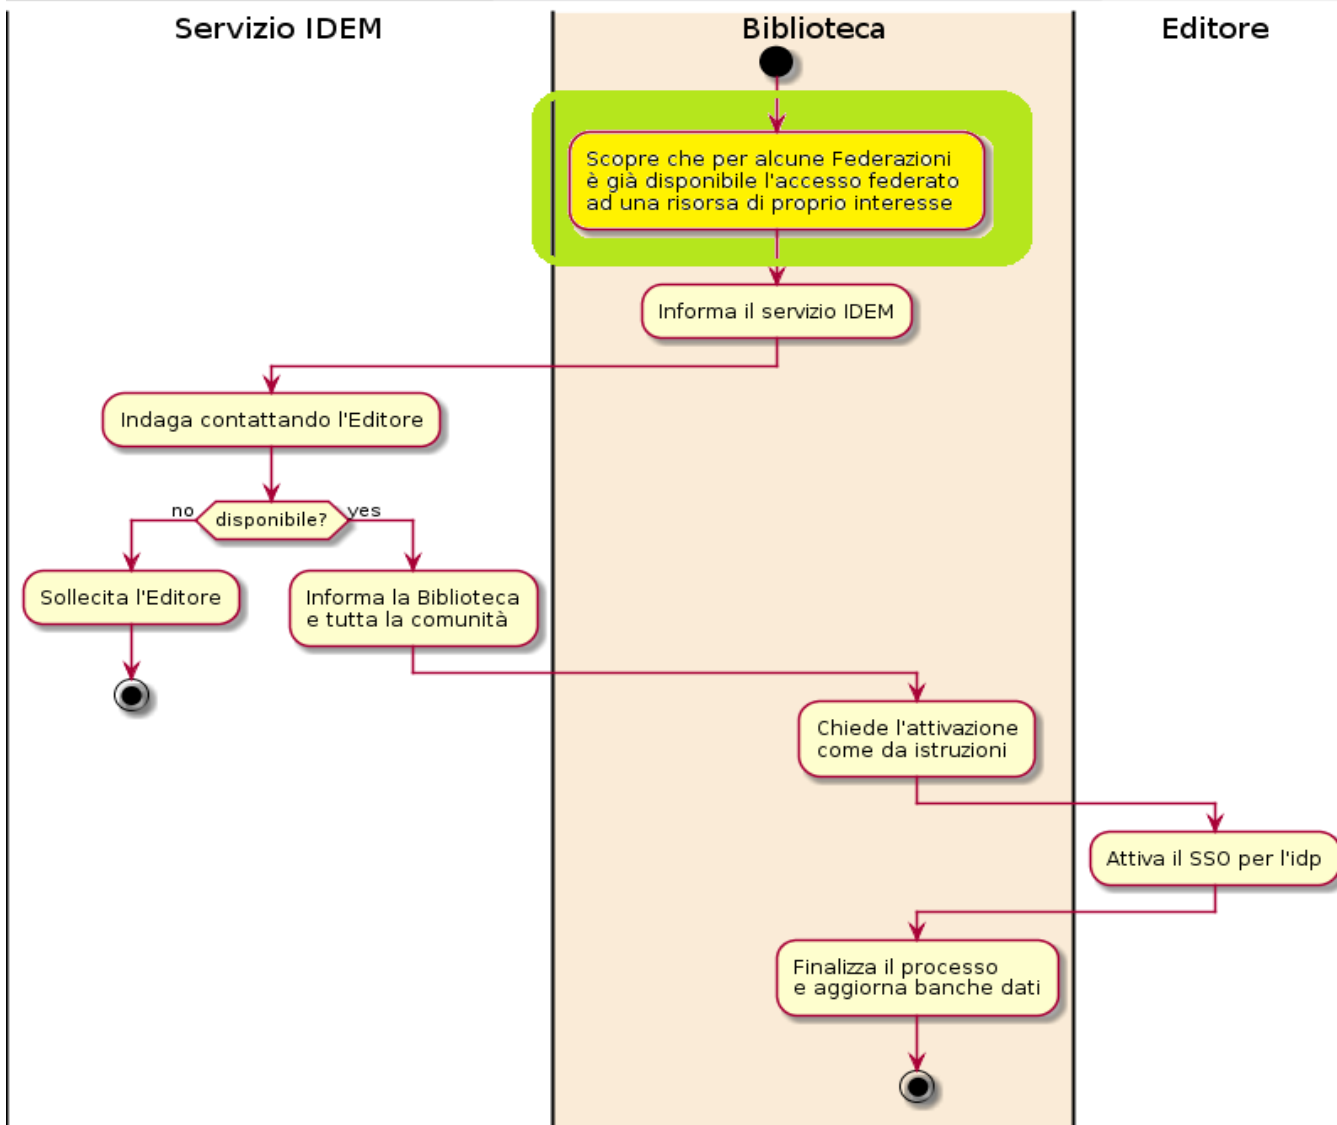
Servizio IDEM

Biblioteca

Editore

Scopre che per alcune Federazioni è già disponibile l'accesso federato ad una risorsa di proprio interesse

Informa il servizio IDEM

Indaga contattando l'Editore

no

disponibile?

yes

Sollecita l'Editore

Informa la Biblioteca e tutta la comunità

Chiede l'attivazione come da istruzioni

Attiva il SSO per l'idp

Finalizza il processo e aggiorna banche dati